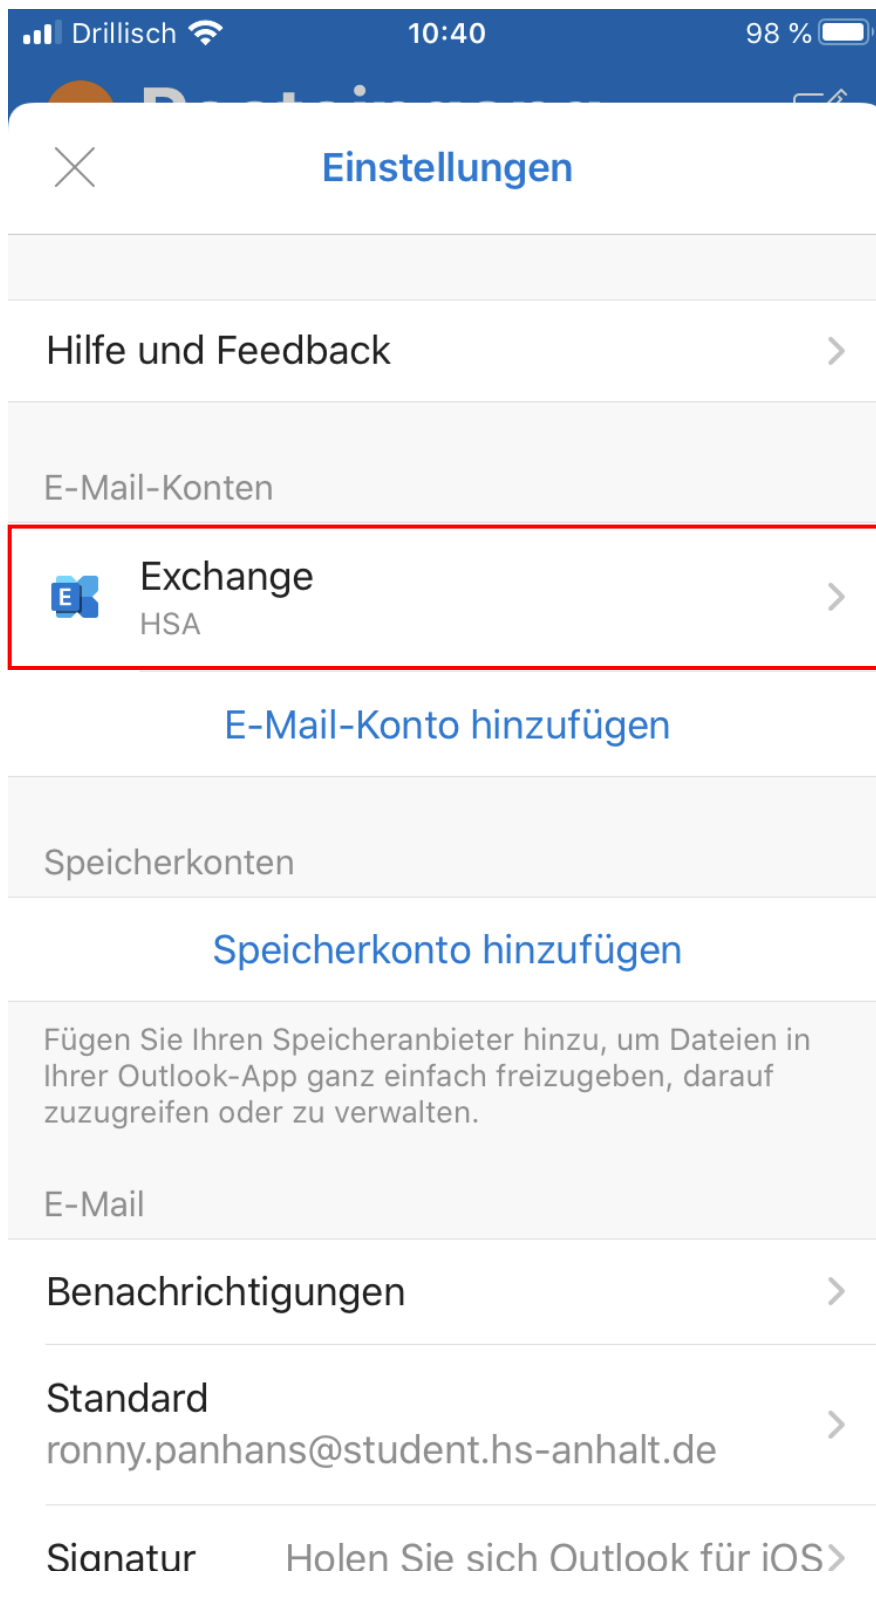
Drillisch 10:40 98 %

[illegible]

Einstellungen

Hilfe und Feedback

E-Mail-Konten

E

Exchange
HSA

E-Mail-Konto hinzufügen

Speicherkonten

Speicherkonto hinzufügen

Fügen Sie Ihren Speicheranbieter hinzu, um Dateien in Ihrer Outlook-App ganz einfach freizugeben, darauf zuzugreifen oder zu verwalten.

E-Mail

Benachrichtigungen

Standard
ronny.panhans@student.hs-anhalt.de

Signatur Holen Sie sich Outlook für iOS